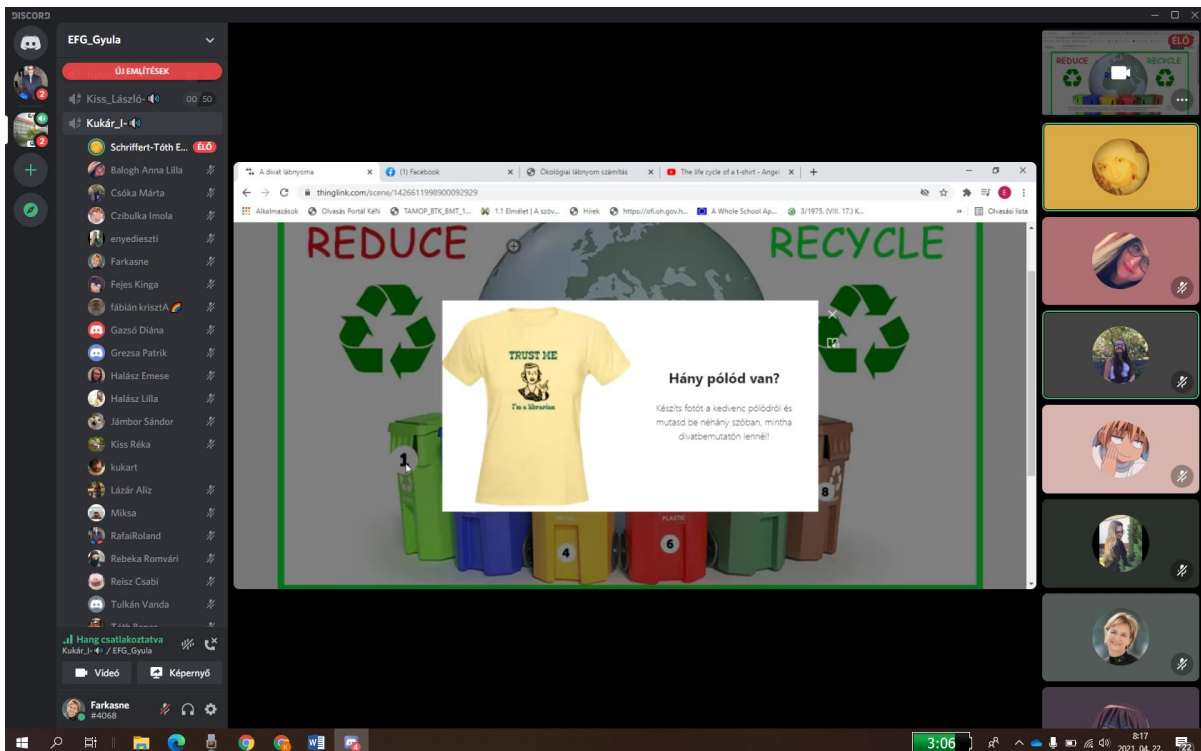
DISCORD

EFG_Gyula

ÚJ EMLÍTÉSEK

Kiss_László- 00:50

Kukár_I-

Schriffert-Tóth E... ÉLŐ

Balogh Anna Lilla

Csóka Márta

Czibulka Imola

enyedieszti

Farkasne

Fejes Kinga

fábián krisztA

Gazsó Diána

Grezsa Patrik

Halász Emese

Halász Lilla

Jámbor Sándor

Kiss Réka

kukart

Lázár Aliz

Miksa

RafaiRoland

Rebeka Romvári

Reisz Csabi

Tulkán Vanda

Hang csatlakoztatva
Kukár_I- / EFG_Gyula

Videó

Képernyő

Farkasne
#4068

A divat lábnyoma | (1) Facebook | Ökológiai lábnyom számítás | The life cycle of a t-shirt - Angel

thinglink.com/scene/1426611998900092929

Alkalmazások | Olvasás Portál KéN | TAMOP_BTK_BMT_1... | 1.1 Elmélet | A szöv... | Hírek | https://ofi.oh.gov.h... | A Whole School Ap... | 3/1975. (VIII. 17.) K... | Olvasási lista

REDUCE

RECYCLE

TRUST ME

I'm a librarian

Hány pólód van?

Készíts fotót a kedvenc pólódról és mutasd be néhány szóban, mintha divatbemutatón lennél!

1

4

6

8

PLASTIC

ÉLŐ

REDUCE

RECYCLE

3:06

8:17
2021. 04. 22.